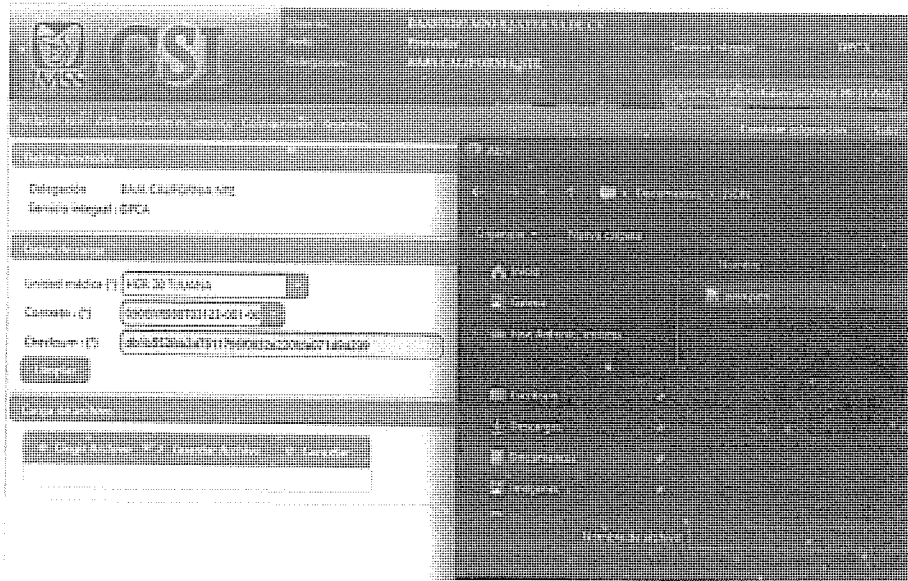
IMSS

Delegación
Servicio Integral

Delegación: BAJA CALIFORNIA NTE
Servicio Integral: CIPCA

Unidad médica (*)
Contrato (*)
Checksum (*)

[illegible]

Abrir

Organizar ▾   Nueva carpeta

Inicio
Galería
Escritorio
Descargas
Documentos
Imágenes